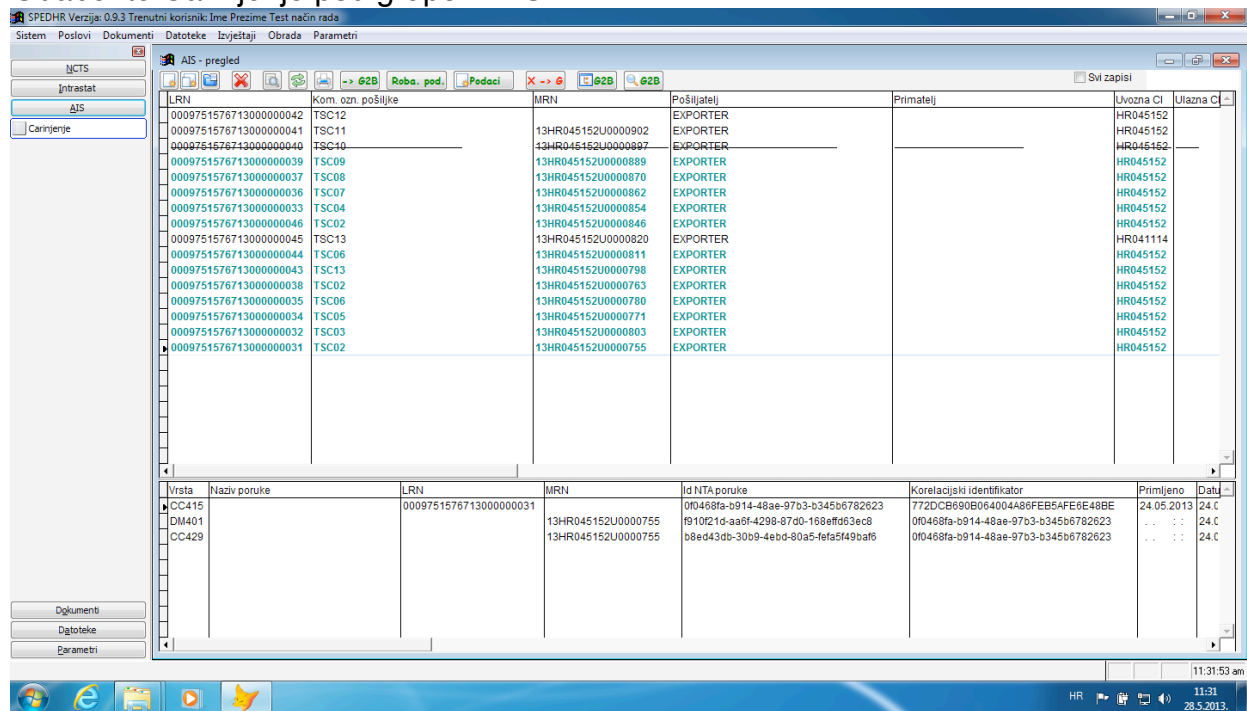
SPEDHR Verzija: 0.9.3 Trenutni korisnik: Ime Prezime Test način rada

Sistem Poslovi Dokumenti Datoteke Izvještaji Obrada Parametri

NCTS
Intrastat
AIS
Carinjenje

AIS - pregled

-> G2B Roba. pod. Podaci X -> G G2B G2B

Svi zapisi

| LRN | Kom. ozn. pošiljke | MRN | Pošiljatelj | Primatelj | Uvozna CI | Ulazna CI |
|---|---|---|---|---|---|---|
| 00097515767130000000042 | TSC12 | | EXPORTER | | HR045152 | |
| 00097515767130000000041 | TSC11 | 13HR045152U0000902 | EXPORTER | | HR045152 | |
| 00097515767130000000040 | TSC10 | 13HR045152U0000897 | EXPORTER | | HR045152 | |
| 00097515767130000000039 | TSC09 | 13HR045152U0000889 | EXPORTER | | HR045152 | |
| 00097515767130000000037 | TSC08 | 13HR045152U0000870 | EXPORTER | | HR045152 | |
| 00097515767130000000036 | TSC07 | 13HR045152U0000862 | EXPORTER | | HR045152 | |
| 00097515767130000000033 | TSC04 | 13HR045152U0000854 | EXPORTER | | HR045152 | |
| 00097515767130000000046 | TSC02 | 13HR045152U0000846 | EXPORTER | | HR045152 | |
| 00097515767130000000045 | TSC13 | 13HR045152U0000820 | EXPORTER | | HR041114 | |
| 00097515767130000000044 | TSC06 | 13HR045152U0000811 | EXPORTER | | HR045152 | |
| 00097515767130000000043 | TSC13 | 13HR045152U0000798 | EXPORTER | | HR045152 | |
| 00097515767130000000038 | TSC02 | 13HR045152U0000763 | EXPORTER | | HR045152 | |
| 00097515767130000000035 | TSC06 | 13HR045152U0000780 | EXPORTER | | HR045152 | |
| 00097515767130000000034 | TSC05 | 13HR045152U0000771 | EXPORTER | | HR045152 | |
| 00097515767130000000032 | TSC03 | 13HR045152U0000803 | EXPORTER | | HR045152 | |
| 00097515767130000000031 | TSC02 | 13HR045152U0000755 | EXPORTER | | HR045152 | |

| Vrsta | Naziv poruke | LRN | MRN | Id NTA poruke | Korelacijski identifikator | Primljeno | Datu |
|---|---|---|---|---|---|---|---|
| CC415 | | 00097515767130000000031 | | 0f0468fa-b914-48ae-97b3-b345b6782623 | 772DCB690B064004A86FEB5AFE6E48BE | 24.05.2013 | 24.0 |
| DM401 | | | 13HR045152U0000755 | f910f21d-aa6f-4298-87d0-168effd63ec8 | 0f0468fa-b914-48ae-97b3-b345b6782623 | . . : : | 24.0 |
| CC429 | | | 13HR045152U0000755 | b8ed43db-30b9-4ebd-80a5-fefa5f49baf6 | 0f0468fa-b914-48ae-97b3-b345b6782623 | . . : : | 24.0 |

Dokumenti
Datoteke
Parametri

11:31:53 am

HR 11:31 28.5.2013.